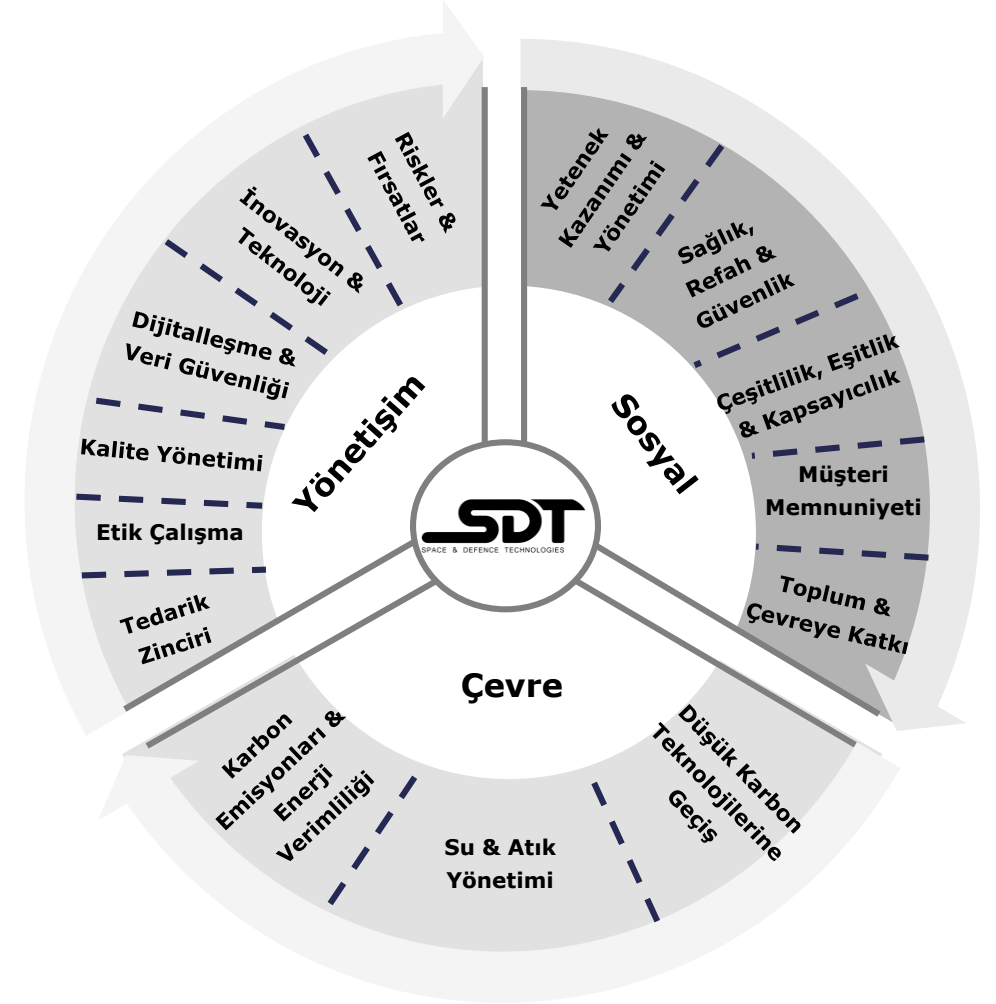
SDT
SPACE & DEFENCE TECHNOLOGIES

Yönetişim

Riskler & Fırsatlar

İnovasyon & Teknoloji

Dijitalleşme & Veri Güvenliği

Kalite Yönetimi

Etik Çalışma

Tedarik Zinciri

Sosyal

Yetenek Kazanımı & Yönetimi

Sağlık, Refah & Güvenlik

Çeşitlilik, Eşitlik & Kapsayıcılık

Müşteri Memnuniyeti

Toplum & Çevreye Katkı

Çevre

Düşük Karbon Teknolojilerine Geçiş

Su & Atık Yönetimi

Karbon Emisyonları & Enerji Verimliliği